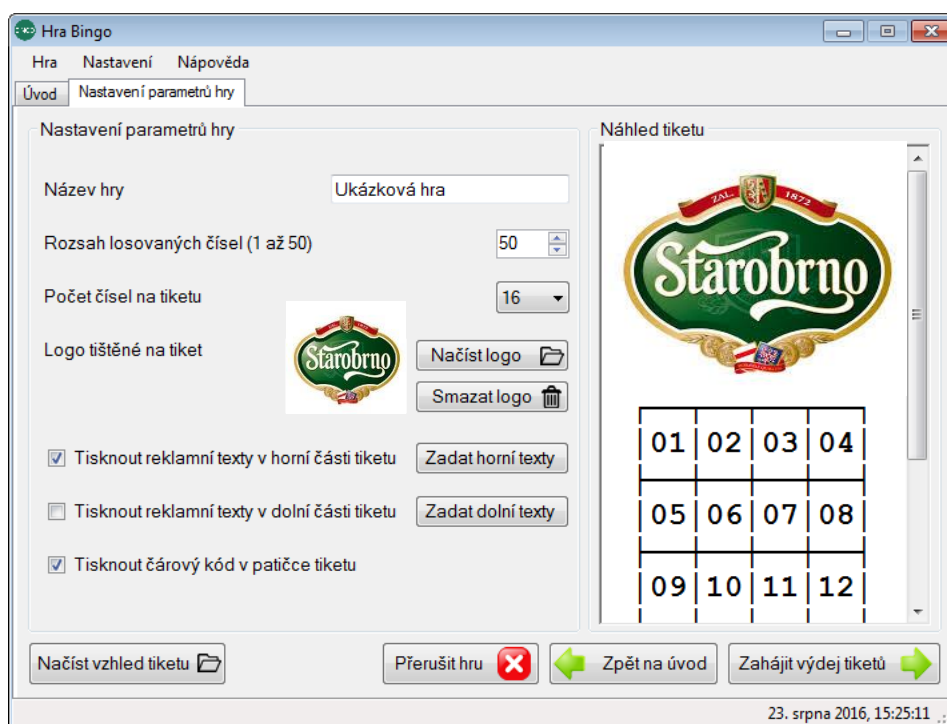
Hra Bingo

Hra Nastavení Nápověda

Úvod Nastavení parametrů hry

Nastavení parametrů hry

Název hry Ukázková hra

Rozsah losovaných čísel (1 až 50) 50

Počet čísel na tiketu 16

Logo tištěné na tiket

ZAL. 1872 Starobrno

Načíst logo

Smazat logo

☑ Tisknout reklamní texty v horní části tiketu Zadat horní texty

☐ Tisknout reklamní texty v dolní části tiketu Zadat dolní texty

☑ Tisknout čárový kód v patičce tiketu

Náhled tiketu

ZAL. 1872 Starobrno

| 01 | 02 | 03 | 04 |
|---|---|---|---|
| 05 | 06 | 07 | 08 |
| 09 | 10 | 11 | 12 |

Načíst vzhled tiketu

Přerušit hru

Zpět na úvod

Zahájit výdej tiketů

23. srpna 2016, 15:25:11